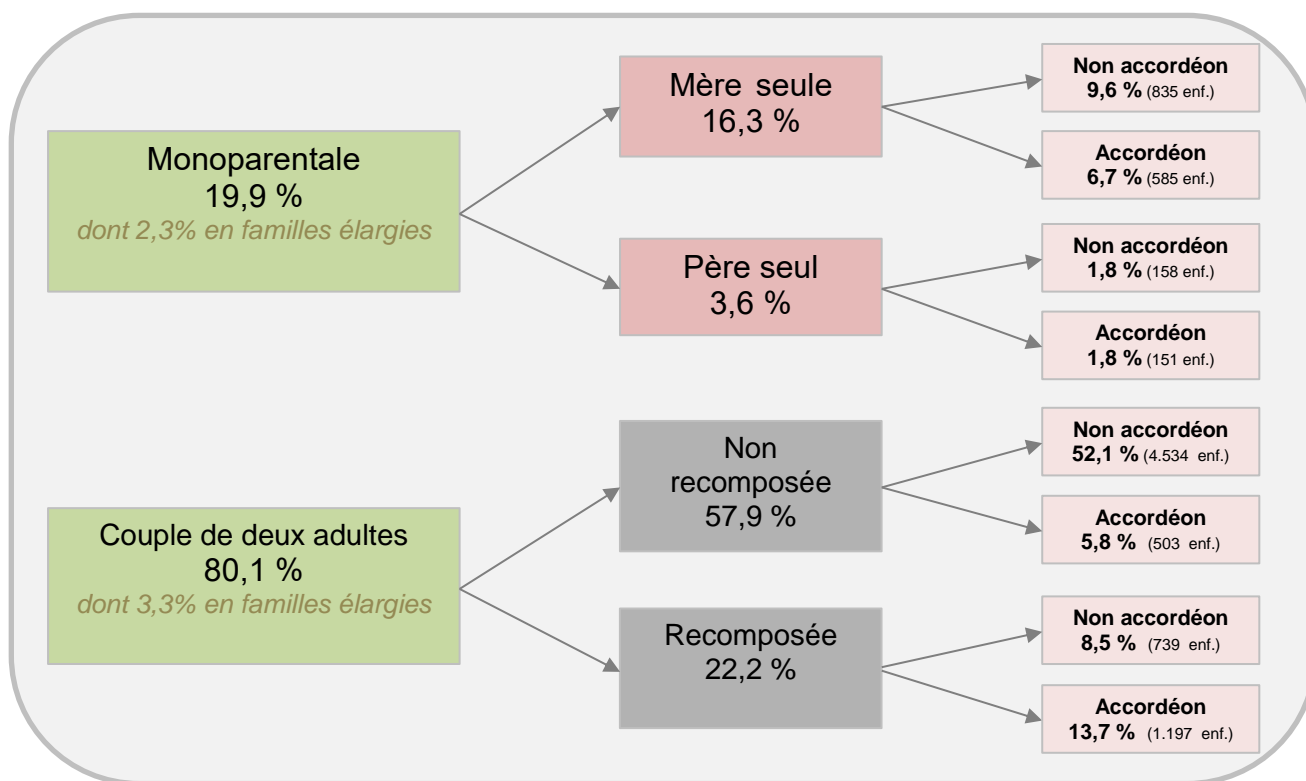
Monoparentale
19,9 %
dont 2,3% en familles élargies

Mère seule
16,3 %

Non accordéon
**9,6 %** (835 enf.)

Accordéon
**6,7 %** (585 enf.)

Père seul
3,6 %

Non accordéon
**1,8 %** (158 enf.)

Accordéon
**1,8 %** (151 enf.)

Couple de deux adultes
80,1 %
dont 3,3% en familles élargies

Non recomposée
57,9 %

Non accordéon
**52,1 %** (4.534 enf.)

Accordéon
**5,8 %** (503 enf.)

Recomposée
22,2 %

Non accordéon
**8,5 %** (739 enf.)

Accordéon
**13,7 %** (1.197 enf.)